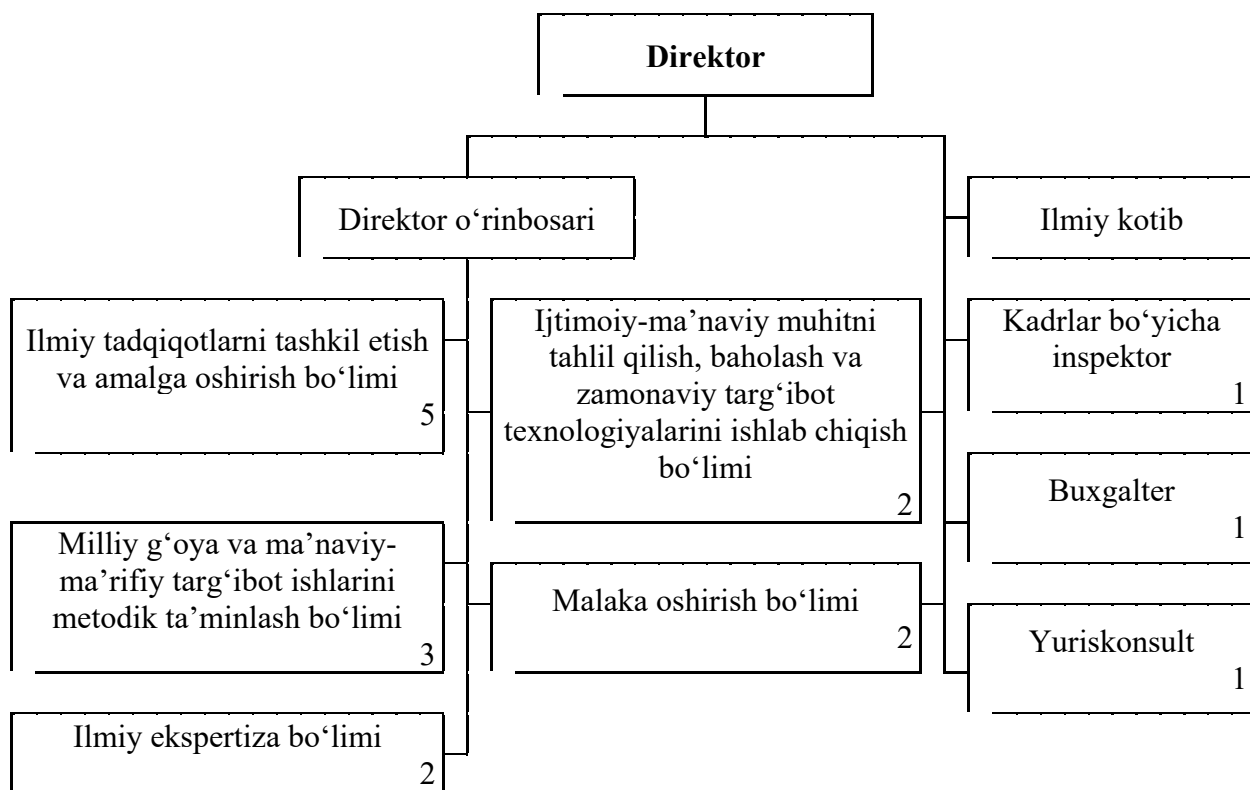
Direktor

Direktor o‘rinbosari

Ilmiy kotib

Ilmiy tadqiqotlarni tashkil etish va amalga oshirish bo‘limi
5

Ijtimoiy-ma’naviy muhitni tahlil qilish, baholash va zamonaviy targ‘ibot texnologiyalarini ishlab chiqish bo‘limi
2

Kadrlar bo‘yicha inspektor
1

Buxgalter
1

Milliy g‘oya va ma’naviy-ma’rifiy targ‘ibot ishlarini metodik ta’minlash bo‘limi
3

Malaka oshirish bo‘limi
2

Yuriskonsult
1

Ilmiy ekspertiza bo‘limi
2